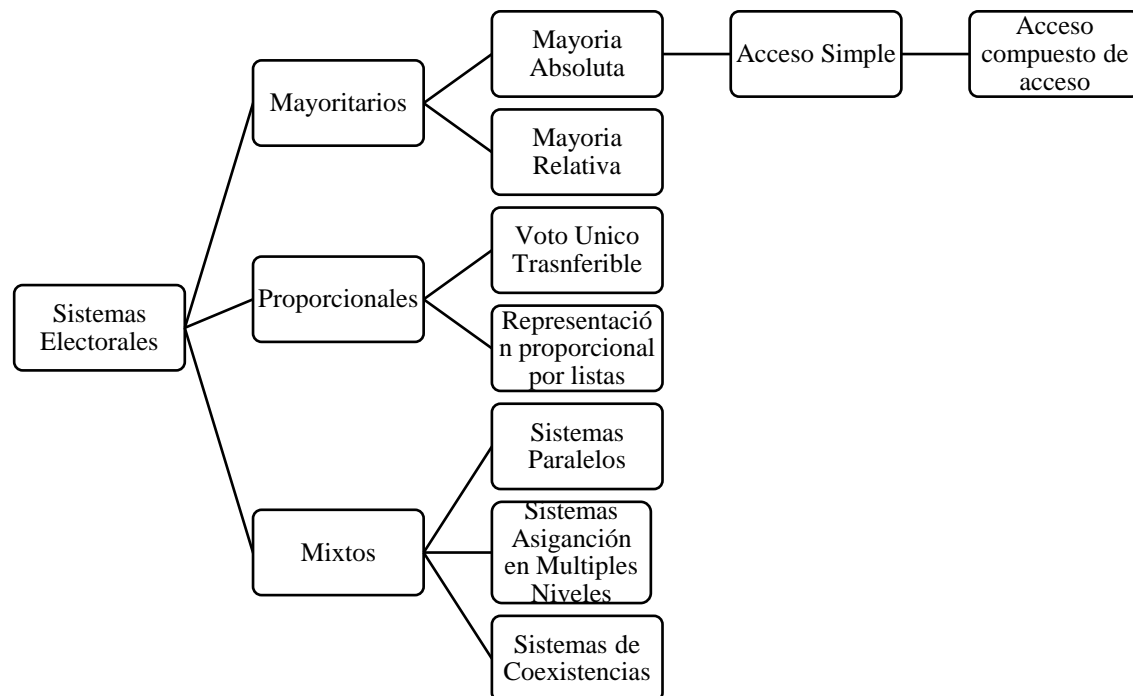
Sistemas Electorales

Mayoritarios

Mayoria Absoluta

Acceso Simple

Acceso compuesto de acceso

Mayoria Relativa

Proporcionales

Voto Unico Trasnferible

Representación proporcional por listas

Mixtos

Sistemas Paralelos

Sistemas Asiganción en Multiples Niveles

Sistemas de Coexistencias